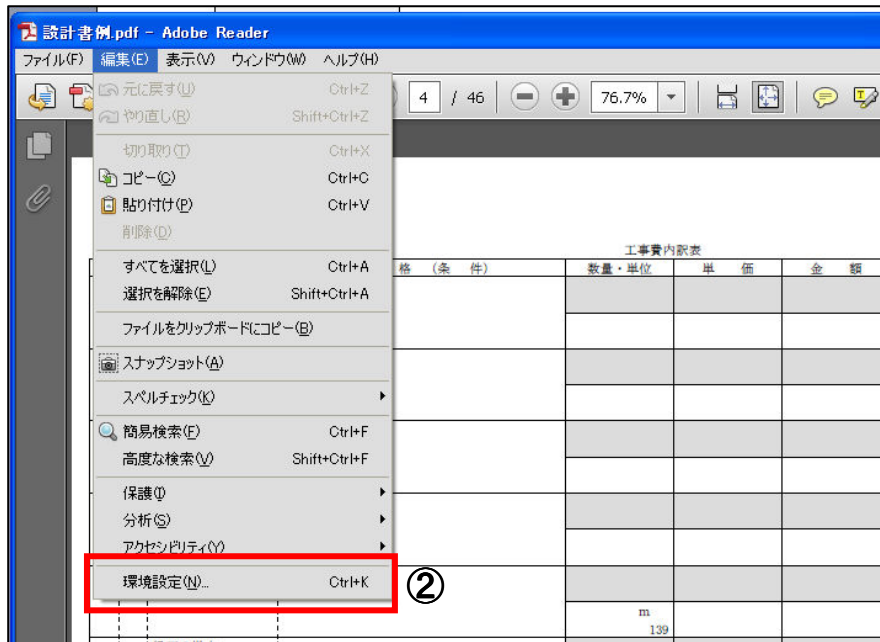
設計書例.pdf - Adobe Reader

ファイル(F) 編集(E) 表示(V) ウィンドウ(W) ヘルプ(H)

4 / 46 76.7%

元に戻す(U) Ctrl+Z
やり直し(R) Shift+Ctrl+Z
切り取り(T) Ctrl+X
コピー(C) Ctrl+C
貼り付け(P) Ctrl+V
削除(D)
すべてを選択(L) Ctrl+A
選択を解除(E) Shift+Ctrl+A
ファイルをクリップボードにコピー(B)
スナップショット(A)
スペルチェック(K)
簡易検索(F) Ctrl+F
高度な検索(V) Shift+Ctrl+F
保護(I)
分析(S)
アクセシビリティ(Y)
環境設定(N)... Ctrl+K

②

工事費内訳表

| 格 (条 件) | 数量・単位 | 単 価 | 金 額 |
|---|---|---|---|
| | m 139 | | |